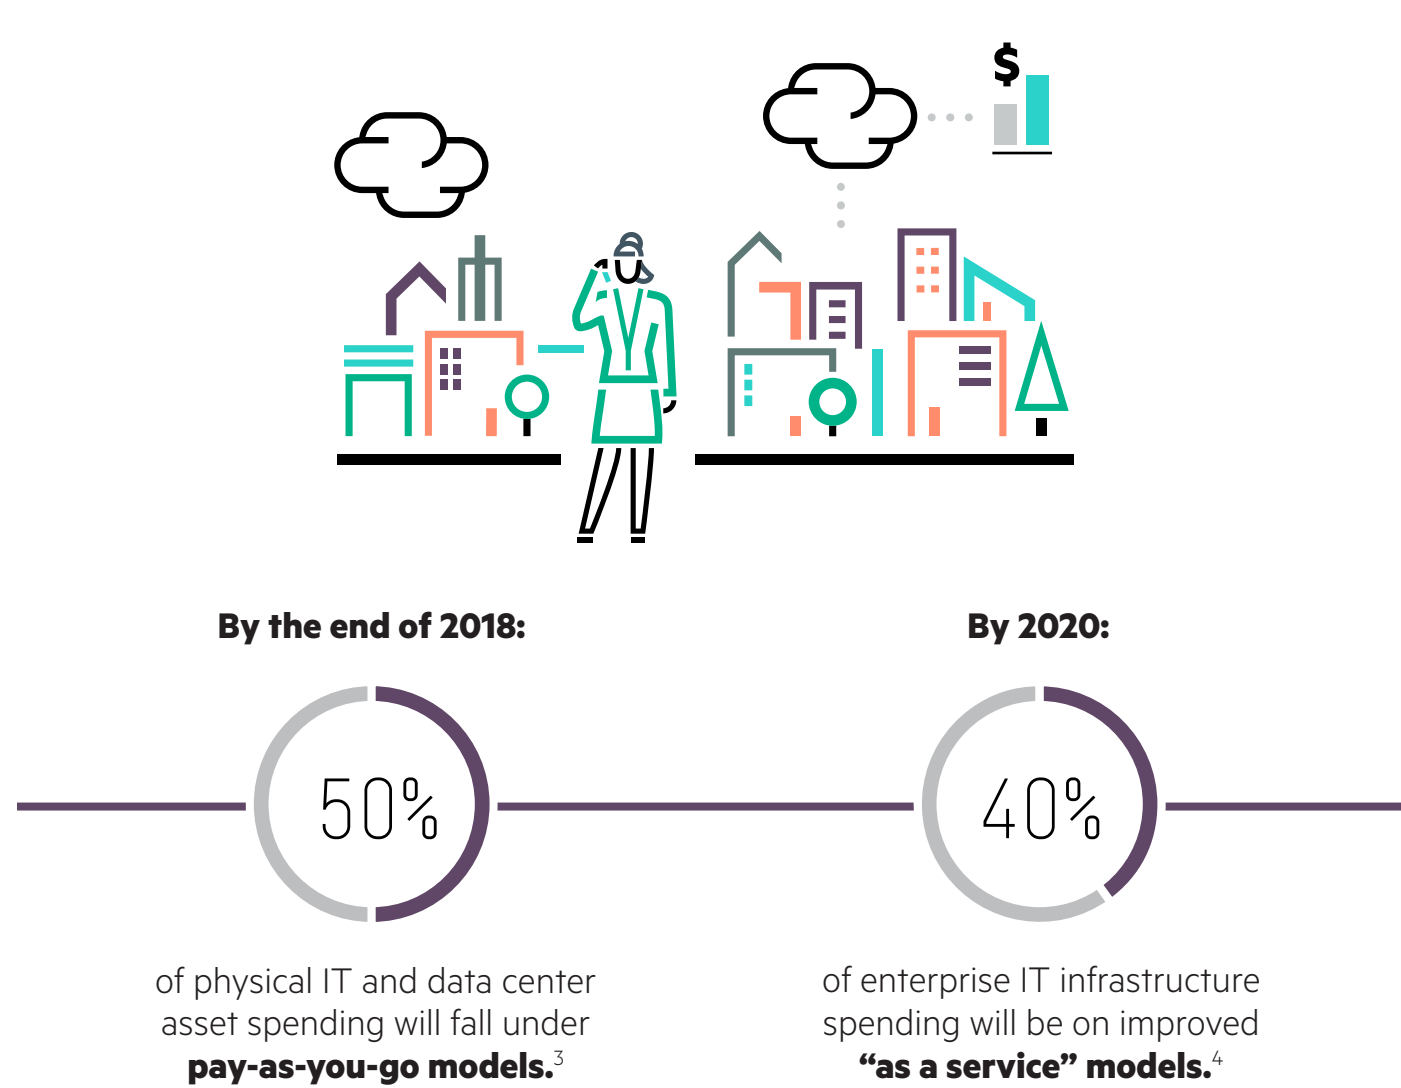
$

By the end of 2018:

50%

of physical IT and data center asset spending will fall under **pay-as-you-go models.**$^3$

By 2020:

40%

of enterprise IT infrastructure spending will be on improved **“as a service” models.**$^4$